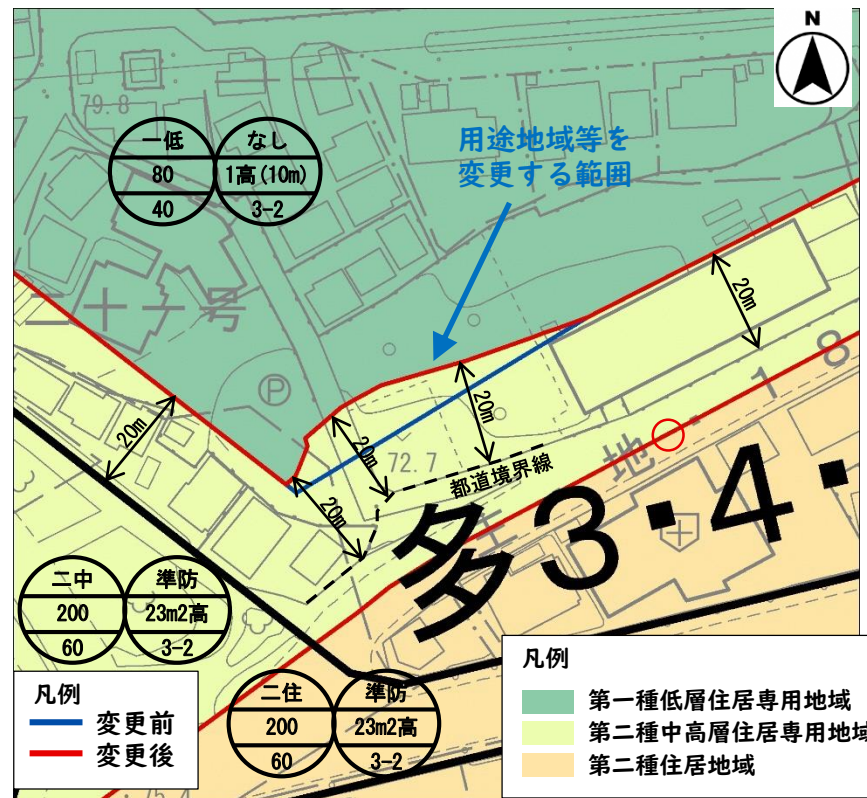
N

79.8

一低
80
40

なし
1高(10m)
3-2

用途地域等を
変更する範囲

二十ナ号

20m

20m

20m

20m

20m

72.7

都道境界線

地

1

8

多3・4・

二中
200
60

準防
23m2高
3-2

凡例
変更前
変更後

二住
200
60

準防
23m2高
3-2

凡例
第一種低層住居専用地域
第二種中高層住居専用地域
第二種住居地域